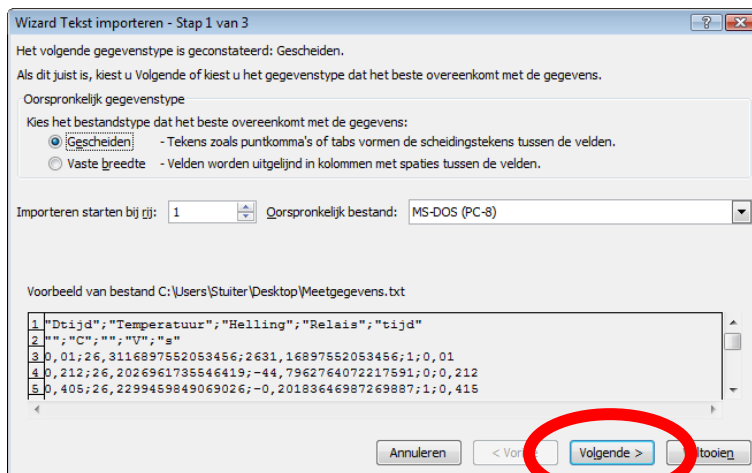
Wizard Tekst importeren - Stap 1 van 3

?

Het volgende gegevenstype is geconstateerd: Gescheiden.

Als dit juist is, kiest u Volgende of kiest u het gegevenstype dat het beste overeenkomt met de gegevens.

Oorspronkelijk gegevenstype

Kies het bestandstype dat het beste overeenkomt met de gegevens:

Gescheiden - Tekens zoals puntkomma's of tabs vormen de scheidingstekens tussen de velden.

Vaste breedte - Velden worden uitgelijnd in kolommen met spaties tussen de velden.

Importeren starten bij rij: 1

Oorspronkelijk bestand: MS-DOS (PC-8)

Voorbeeld van bestand C:\Users\Stuiter\Desktop\Meetgegevens.txt

1 "Dtijd";"Temperatuur";"Helling";"Relais";"tijd"
2 "";"C";"";"V";"s"
3 0,01;26,3116897552053456;2631,16897552053456;1;0,01
4 0,212;26,2026961735546419;-44,7962764072217591;0;0,212
5 0,405;26,2299459849069026;-0,20183646987269887;1;0,415

Annuleren

< Vor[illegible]

Volgende >

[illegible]tooien